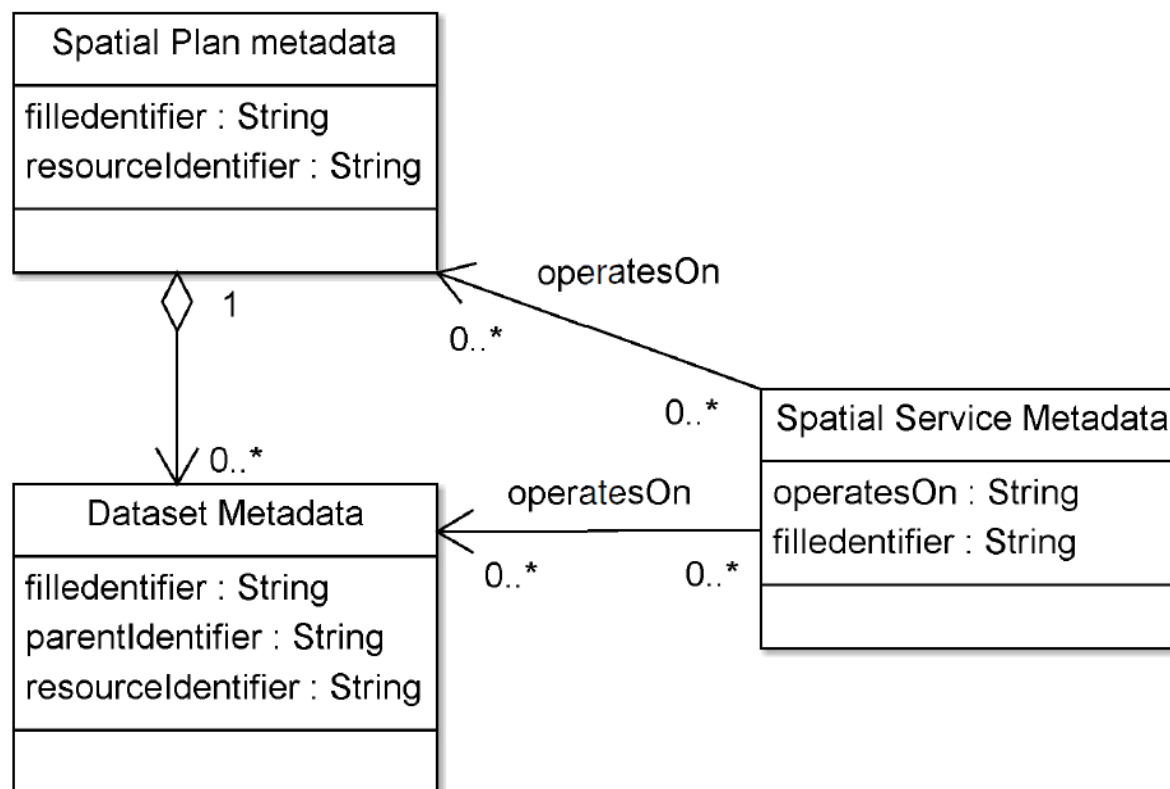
Spatial Plan metadata

filleIdentifier : String
resourceIdentifier : String

1

0..*

operatesOn

0..*

0..*

Spatial Service Metadata

operatesOn : String
filleIdentifier : String

0..*

Dataset Metadata

filleIdentifier : String
parentIdentifier : String
resourceIdentifier : String

operatesOn

0..*

0..*